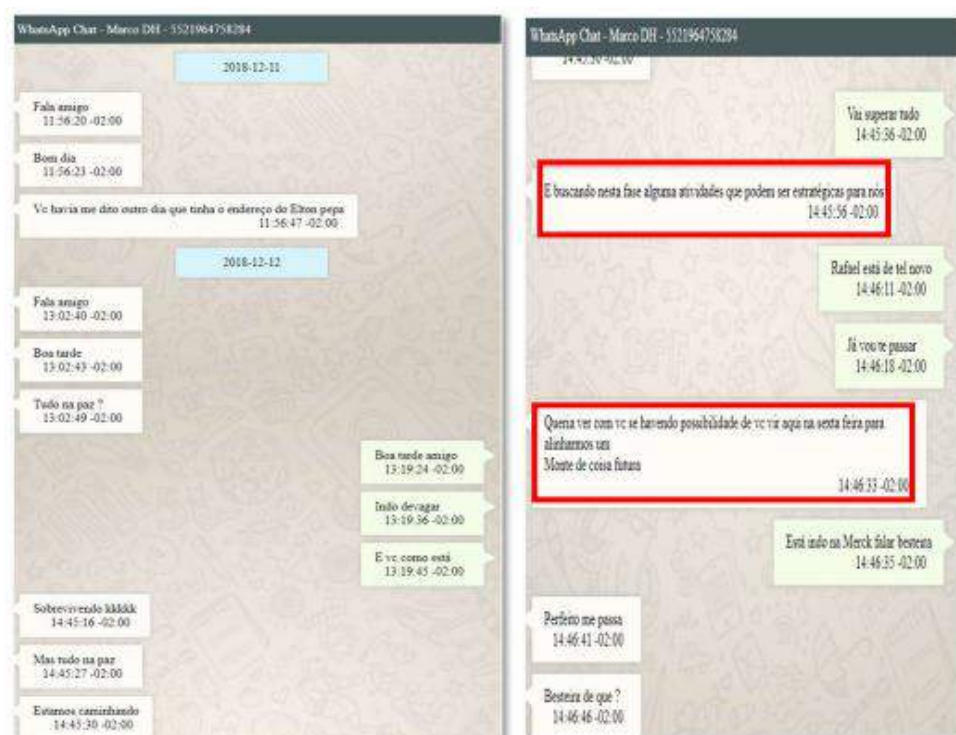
WhatsApp Chat - Marco DH - 5521964758284

2018-12-11

Fala amigo
11:56:20 -02:00

Bom dia
11:56:23 -02:00

Vc havia me dito outro dia que tinha o endereço do Elton pepa
11:56:47 -02:00

2018-12-12

Fala amigo
13:02:40 -02:00

Boa tarde
13:02:43 -02:00

Tudo na paz ?
13:02:49 -02:00

Boa tarde amigo
13:19:24 -02:00

Indo devagar
13:19:36 -02:00

E vc como está
13:19:45 -02:00

Sobrevivendo kkkkk
14:45:16 -02:00

Mas tudo na paz
14:45:27 -02:00

Estamos caminhando
14:45:30 -02:00

WhatsApp Chat - Marco DH - 5521964758284

14:45:30 -02:00

Vai superar tudo
14:45:36 -02:00

E buscando nesta fase algumas atividades que podem ser estratégicas para nós
14:45:56 -02:00

Rafael está de tel novo
14:46:11 -02:00

Já vou te passar
14:46:18 -02:00

Queria ver com vc se havendo possibilidade de vc vir aqui na sexta feira para alinharmos um
Monte de coisa futura
14:46:33 -02:00

Está indo na Merck falar besteira
14:46:35 -02:00

Perfeito me passa
14:46:41 -02:00

Besteira de que ?
14:46:46 -02:00